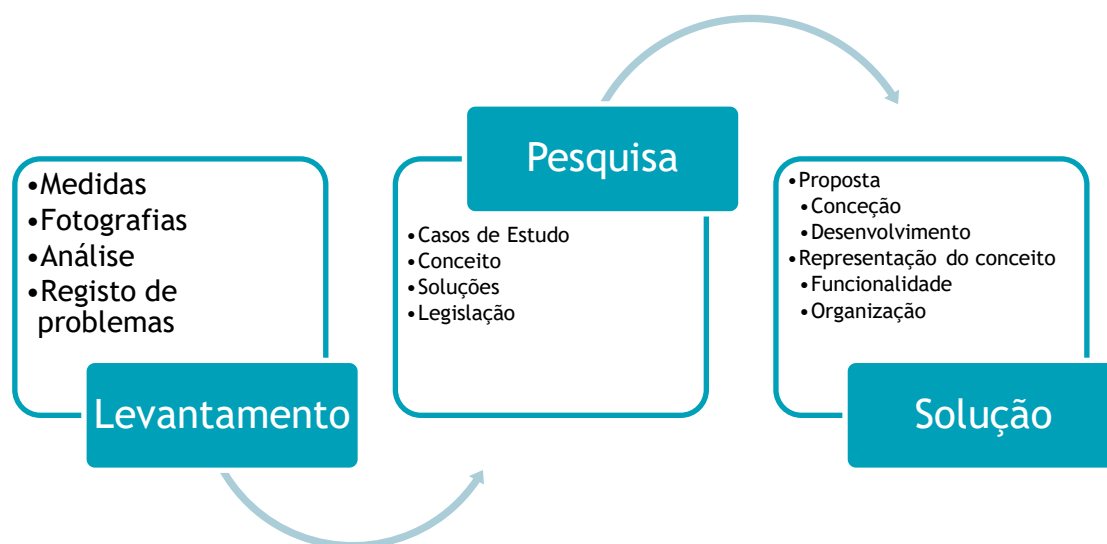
•Medidas
•Fotografias
•Análise
•Registo de problemas

Levantamento

Pesquisa

•Casos de Estudo
•Conceito
•Soluções
•Legislação

•Proposta
•Conceção
•Desenvolvimento
•Representação do conceito
•Funcionalidade
•Organização

Solução